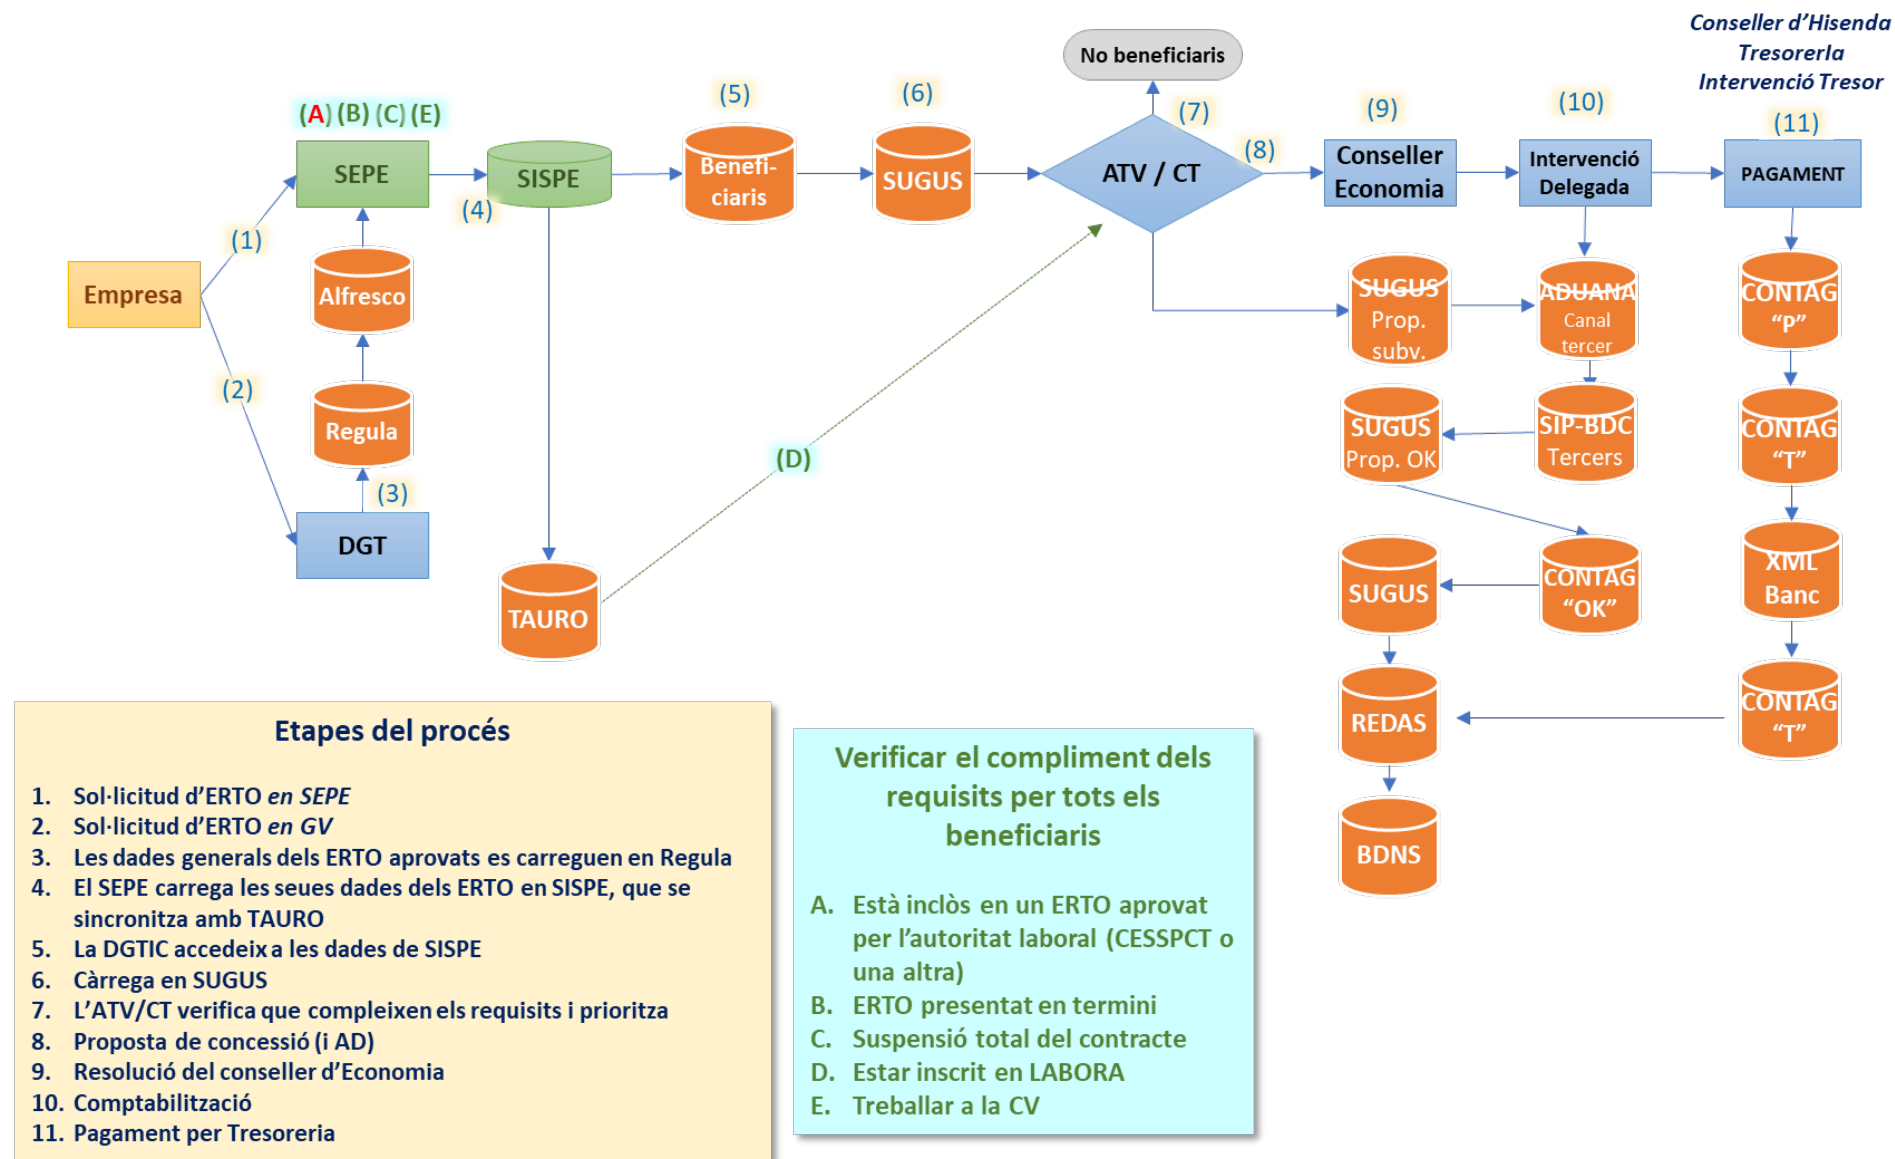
Conseller d'Hisenda
Tresorerla
Intervenció Tresor

No beneficiaris

(A) (B) (C) (E)

(5) (6) (7) (8) (9) (10) (11)

SEPE

SISPE

Benefi-ciaris

SUGUS

ATV / CT

Conseller Economia

Intervenció Delegada

PAGAMENT

(1)

(4)

Empresa

Alfresco

(2)

Regula

(3)

DGT

TAURO

(D)

SUGUS Prop. subv.

ADUANA Canal tercer

CONTAG "P"

SUGUS Prop. OK

SIP-BDC Tercers

CONTAG "T"

SUGUS

CONTAG "OK"

XML Banc

REDAS

CONTAG "T"

BDNS

Etapes del procés

1. Sol·licitud d'ERTO *en SEPE*
2. Sol·licitud d'ERTO *en GV*
3. Les dades generals dels ERTO aprovats es carreguen en Regula
4. El SEPE carrega les seues dades dels ERTO en SISPE, que se sincronitza amb TAURO
5. La DGTIC accedeix a les dades de SISPE
6. Càrrega en SUGUS
7. L'ATV/CT verifica que compleixen els requisits i prioritza
8. Proposta de concessió (i AD)
9. Resolució del conseller d'Economia
10. Comptabilització
11. Pagament per Tresoreria

Verificar el compliment dels requisits per tots els beneficiaris

A. Està inclòs en un ERTO aprovat per l'autoritat laboral (CESSPCT o una altra)
B. ERTO presentat en termini
C. Suspensió total del contracte
D. Estar inscrit en LABORA
E. Treballar a la CV